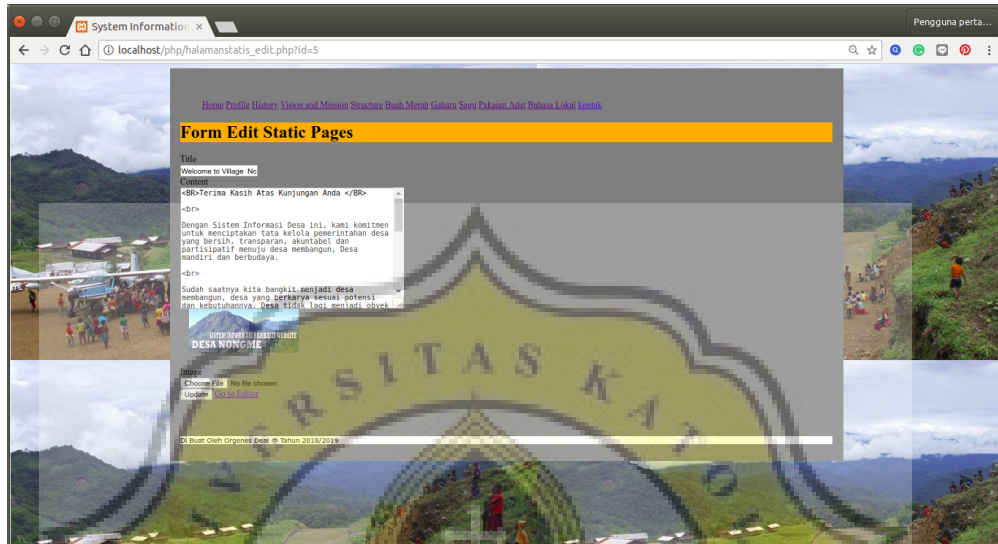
System Information ×

Pengguna perta...

localhost/php/halamanstatis_edit.php?id=5

Home Profile History Vision and Mission Structure Buah Merah Gaharu Sagu Pakaian Adat Bahasa Lokal kontak

Form Edit Static Pages

Title

Welcome to Village Nc

Content

<BR>Terima Kasih Atas Kunjungan Anda </BR>

<br>

Dengan Sistem Informasi Desa ini, kami komitmen untuk menciptakan tata kelola pemerintahan desa yang bersih, transparan, akuntabel dan partisipatif menuju desa membangun, Desa mandiri dan berbudaya.

<br>

Sudah saatnya kita bangkit menjadi desa membangun, desa yang berkarya sesuai potensi dan kebutuhannya. Desa tidak lagi menjadi obyek

SISTEM INFORMASI BERBASIS WEBSITE
DESA NONGME

Image

Choose File No file chosen

Update Go to Editor

RSITAS KA

Di Buat Oleh Orgenes Deal @ Tahun 2018/2019